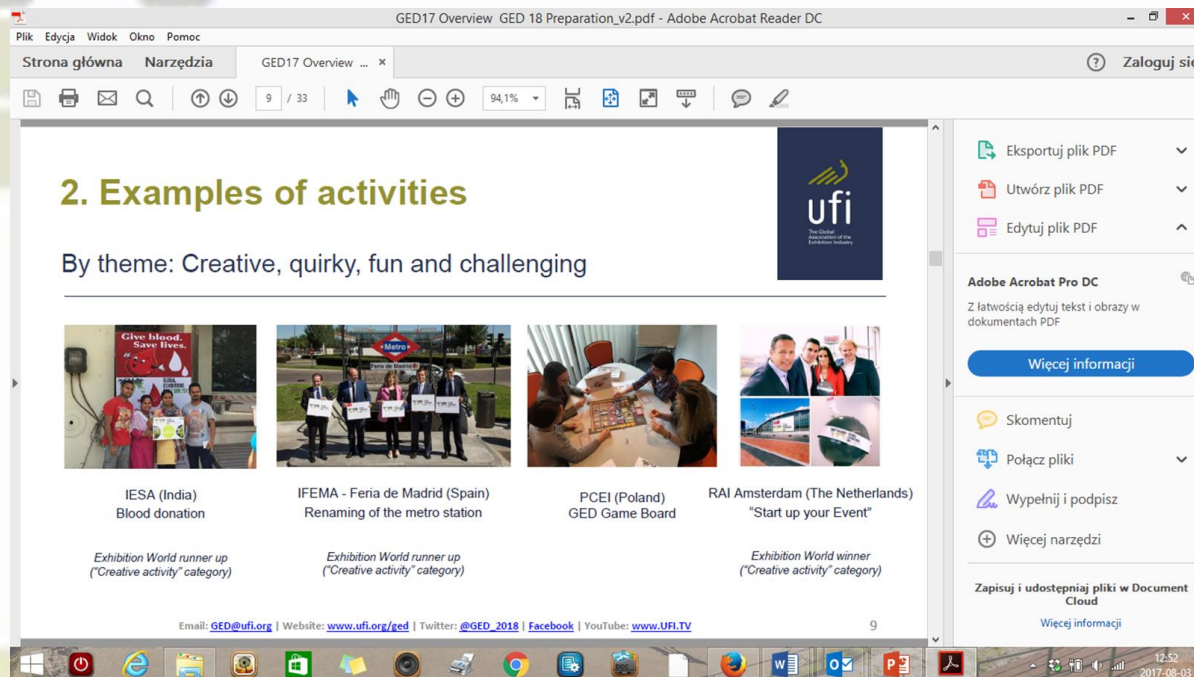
GED17 Overview GED 18 Preparation_v2.pdf - Adobe Acrobat Reader DC

Plik Edycja Widok Okno Pomoc

Strona główna Narzędzia GED17 Overview ... ×

? Zaloguj się

9 / 33 94,1%

2. Examples of activities

ufi
The Global Association of the Exhibition Industry

By theme: Creative, quirky, fun and challenging

Give blood. Save lives.

Metro
Feria de Madrid

IESA (India)
Blood donation

Exhibition World runner up ("Creative activity" category)

IFEMA - Feria de Madrid (Spain)
Renaming of the metro station

Exhibition World runner up ("Creative activity" category)

PCEI (Poland)
GED Game Board

RAI Amsterdam (The Netherlands)
"Start up your Event"

Exhibition World winner ("Creative activity" category)

Email: GED@ufi.org | Website: www.ufi.org/ged | Twitter: @GED_2018 | Facebook | YouTube: www.UFI.TV

9

Eksportuj plik PDF

Utwórz plik PDF

Edytuj plik PDF

Adobe Acrobat Pro DC

Z łatwością edytuj tekst i obrazy w dokumentach PDF

Więcej informacji

Skomentuj

Połącz pliki

Wypełnij i podpisz

Więcej narzędzi

Zapisuj i udostępniaj pliki w Document Cloud

Więcej informacji

12:52
2017-08-03